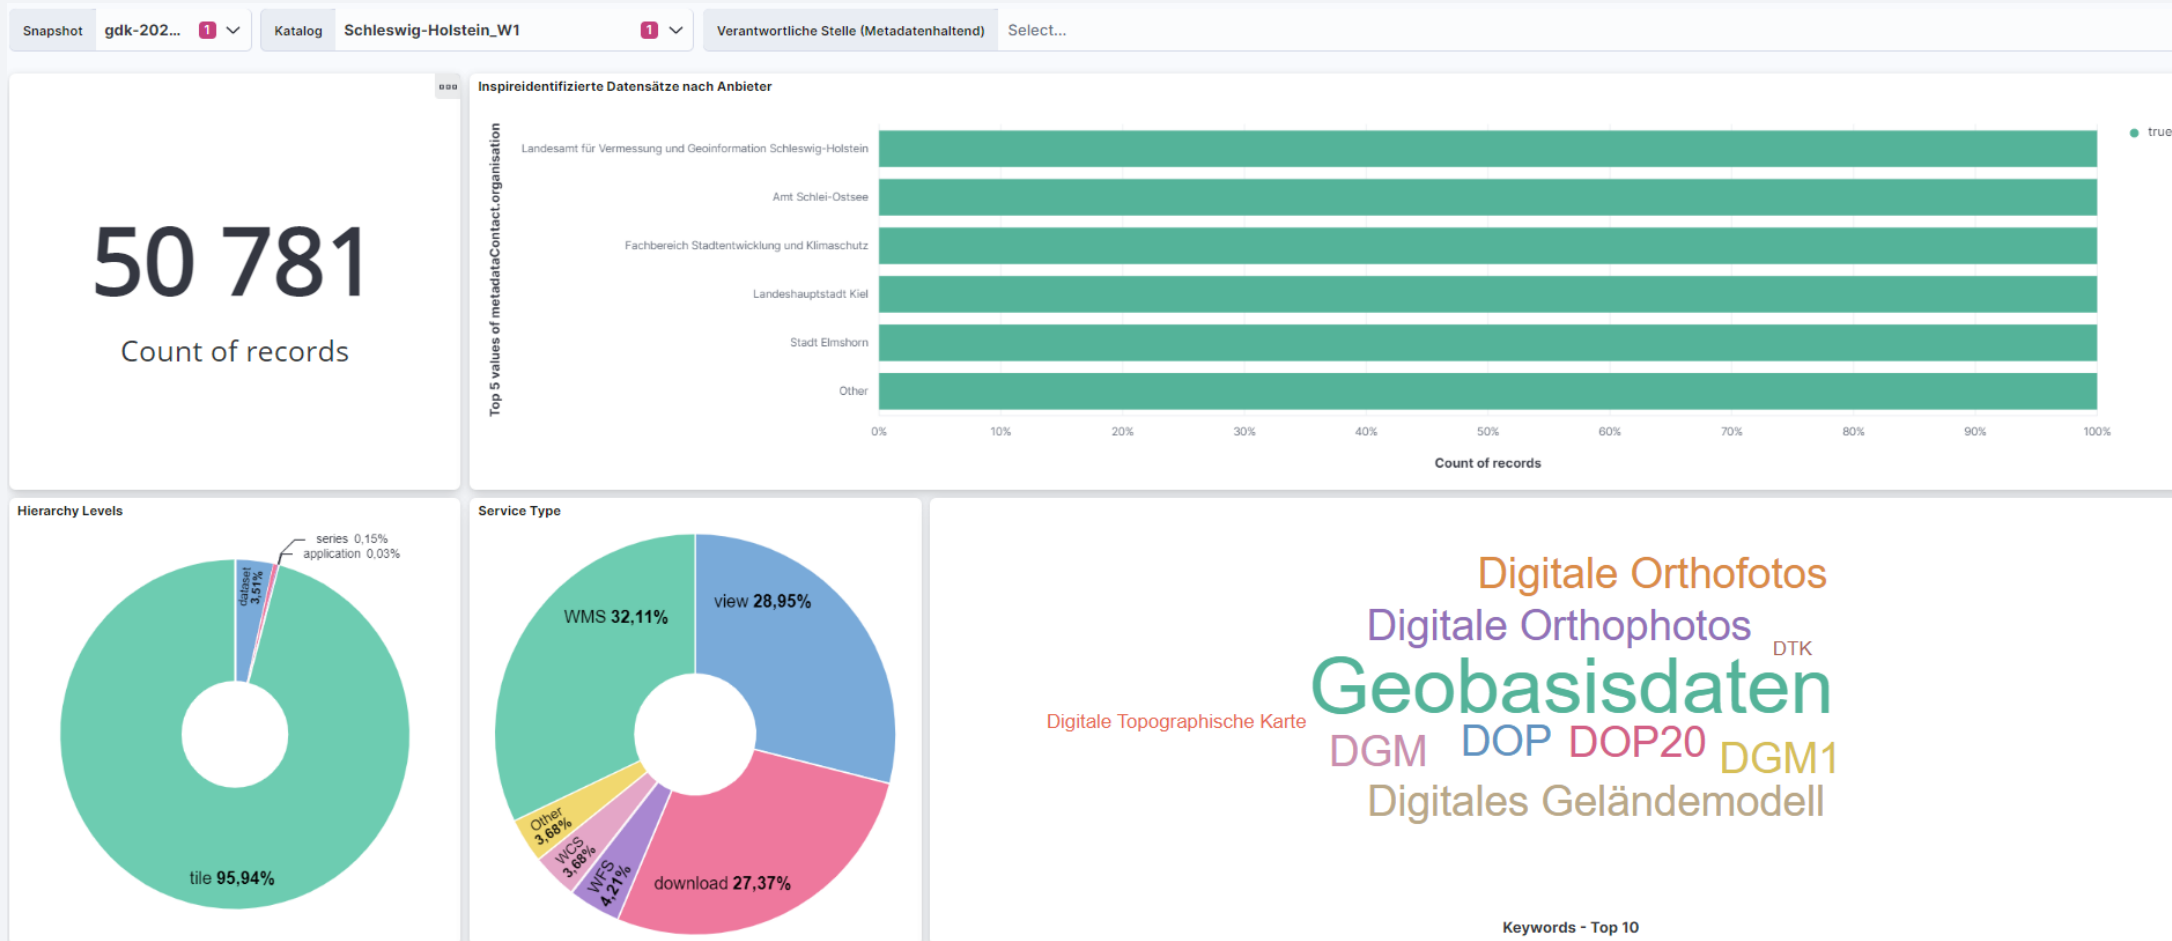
Snapshot gdk-202... 1 Katalog Schleswig-Holstein_W1 1 Verantwortliche Stelle (Metadatenhaltend) Select...

50 781
Count of records

Inspireidentifizierte Datensätze nach Anbieter

Top 5 values of metadataContact.organisation

Landesamt für Vermessung und Geoinformation Schleswig-Holstein
Amt Schlei-Ostsee
Fachbereich Stadtentwicklung und Klimaschutz
Landeshauptstadt Kiel
Stadt Elmshorn
Other

0% 10% 20% 30% 40% 50% 60% 70% 80% 90% 100%

Count of records

true

Hierarchy Levels

series 0,15%
application 0,03%
dataset 3,51%
tile 95,94%

Service Type

WMS 32,11%
view 28,95%
Other 3,68%
WCS 3,68%
WFS 4,21%
download 27,37%

Digitale Orthofotos
Digitale Orthophotos
DTK
Geobasisdaten
Digitale Topographische Karte
DGM
DOP
DOP20
DGM1
Digitales Geländemodell

Keywords - Top 10